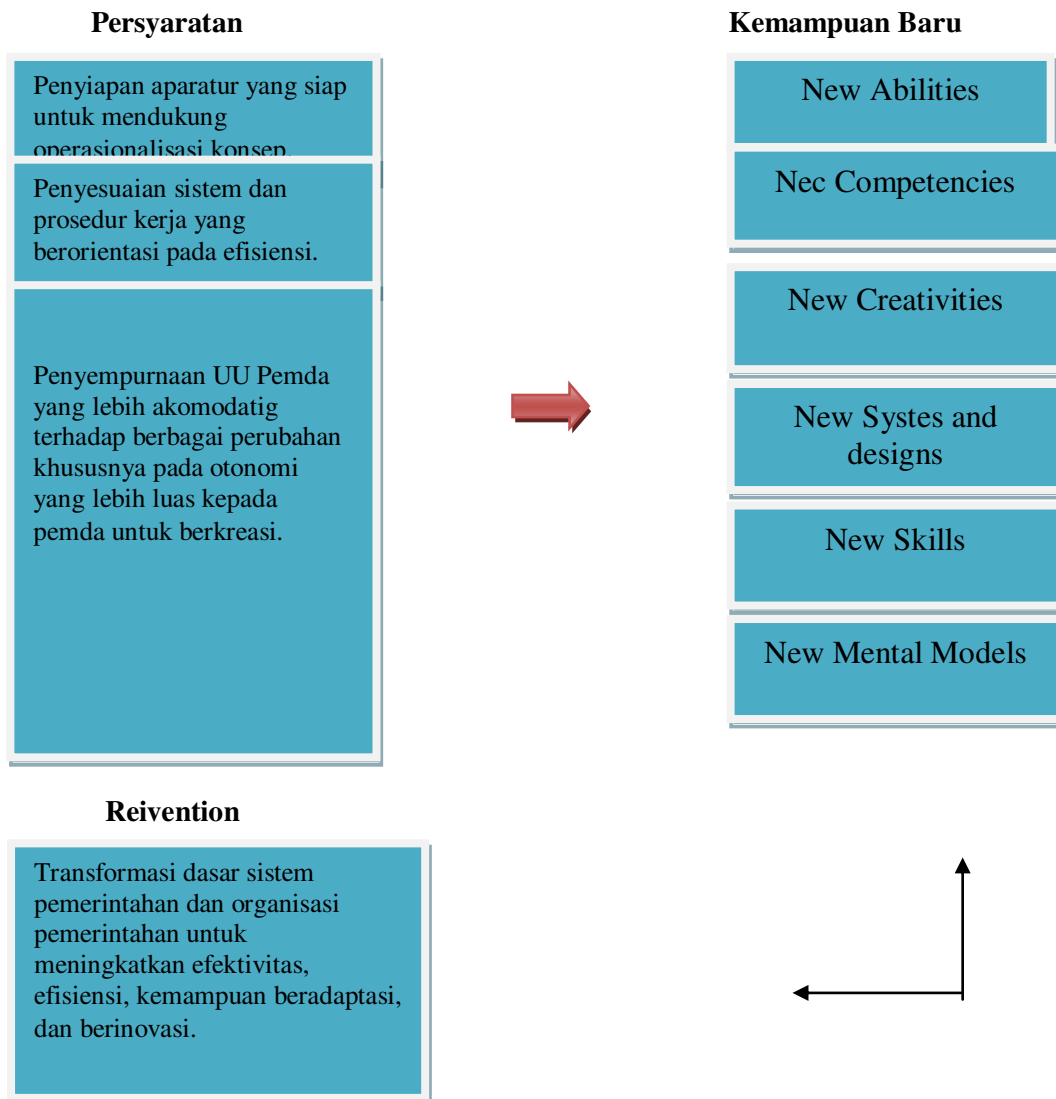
Persyaratan

Penyiapan aparatur yang siap untuk mendukung operasionalisasi konsep.

Penyesuaian sistem dan prosedur kerja yang berorientasi pada efisiensi.

Penyempurnaan UU Pemda yang lebih akomodatig terhadap berbagai perubahan khususnya pada otonomi yang lebih luas kepada pemda untuk berkreasi.

Kemampuan Baru

New Abilities

Nec Competencies

New Creativities

New Systes and designs

New Skills

New Mental Models

Reivention

Transformasi dasar sistem pemerintahan dan organisasi pemerintahan untuk meningkatkan efektivitas, efisiensi, kemampuan beradaptasi, dan berinovasi.